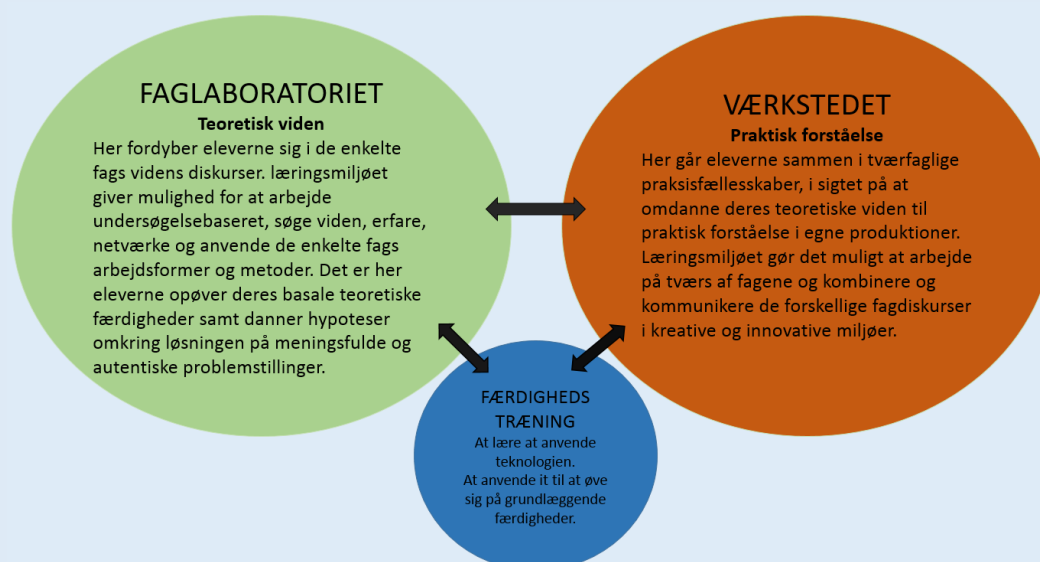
FAGLABORATORIET
Teoretisk viden
Her fordyber eleverne sig i de enkelte fags videns diskurser. læringsmiljøet giver mulighed for at arbejde undersøgelsebaseret, søge viden, erfare, netværke og anvende de enkelte fags arbejdsformer og metoder. Det er her eleverne opøver deres basale teoretiske færdigheder samt danner hypoteser omkring løsningen på meningsfulde og autentiske problemstillinger.

VÆRKSTEDET
Praktisk forståelse
Her går eleverne sammen i tværfaglige praksisfællesskaber, i sigtet på at omdanne deres teoretiske viden til praktisk forståelse i egne produktioner. Læringsmiljøet gør det muligt at arbejde på tværs af fagene og kombinere og kommunikere de forskellige fagdiskurser i kreative og innovative miljøer.

FÆRDIGHEDS TRÆNING
At lære at anvende teknologien.
At anvende it til at øve sig på grundlæggende færdigheder.